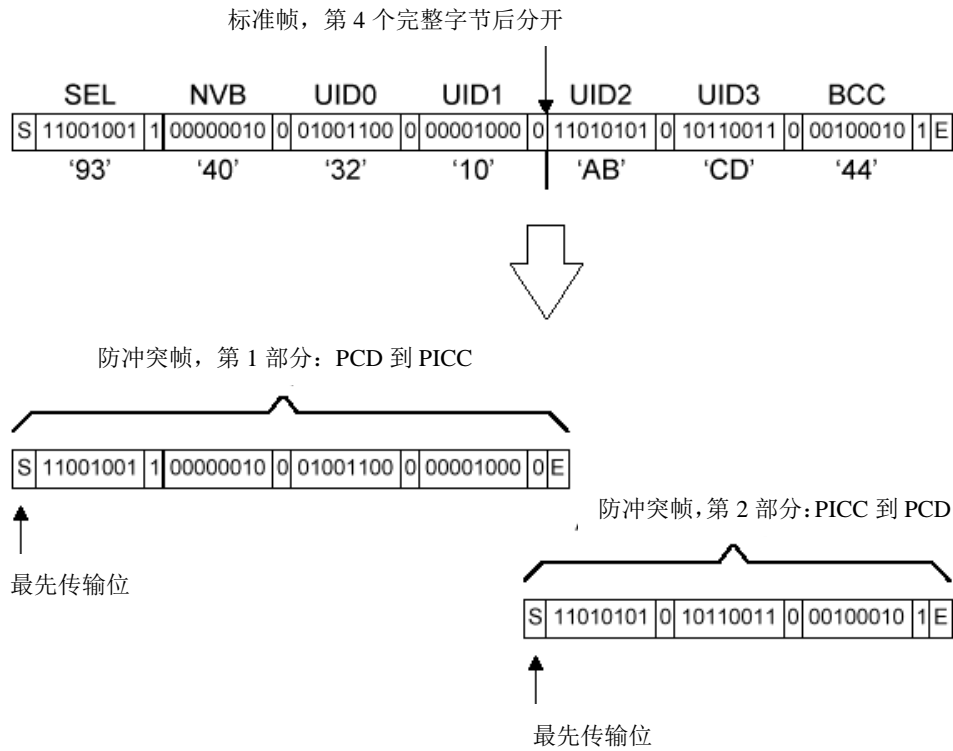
标准帧，第 4 个完整字节后分开

| | SEL | | NVB | | UID0 | | UID1 | | UID2 | | UID3 | | BCC | | |
|---|---|---|---|---|---|---|---|---|---|---|---|---|---|---|---|
| S | 11001001 | 1 | 00000010 | 0 | 01001100 | 0 | 00001000 | 0 | 11010101 | 0 | 10110011 | 0 | 00100010 | 1 | E |
| | '93' | | '40' | | '32' | | '10' | | 'AB' | | 'CD' | | '44' | | |

防冲突帧，第 1 部分：PCD 到 PICC

| S | 11001001 | 1 | 00000010 | 0 | 01001100 | 0 | 00001000 | 0 | E |
|---|---|---|---|---|---|---|---|---|---|

最先传输位

防冲突帧，第 2 部分：PICC 到 PCD

| S | 11010101 | 0 | 10110011 | 0 | 00100010 | 1 | E |
|---|---|---|---|---|---|---|---|

最先传输位